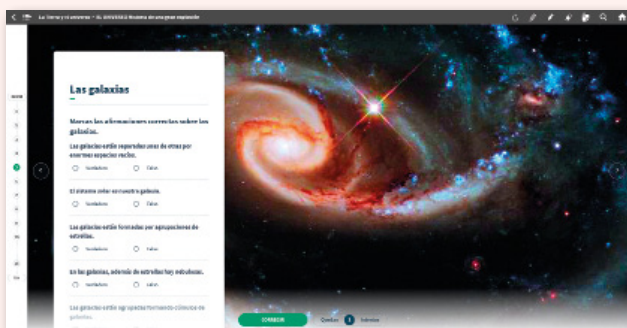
La Tierra y el universo • EL UNIVERSO Historia de una gran explosión

Las galaxias

Marcas las afirmaciones correctas sobre las galaxias.

Las galaxias están separadas unas de otras por enormes espacios vacíos.

Verdadero Falso

El sistema solar es nuestra galaxia.

Verdadero Falso

Las galaxias están formadas por agrupaciones de estrellas.

Verdadero Falso

En las galaxias, además de estrellas hay nebulosas.

Verdadero Falso

Las galaxias están agrupadas formando cúmulos de galaxias.

CORREGIR

Quedan 1 intentos